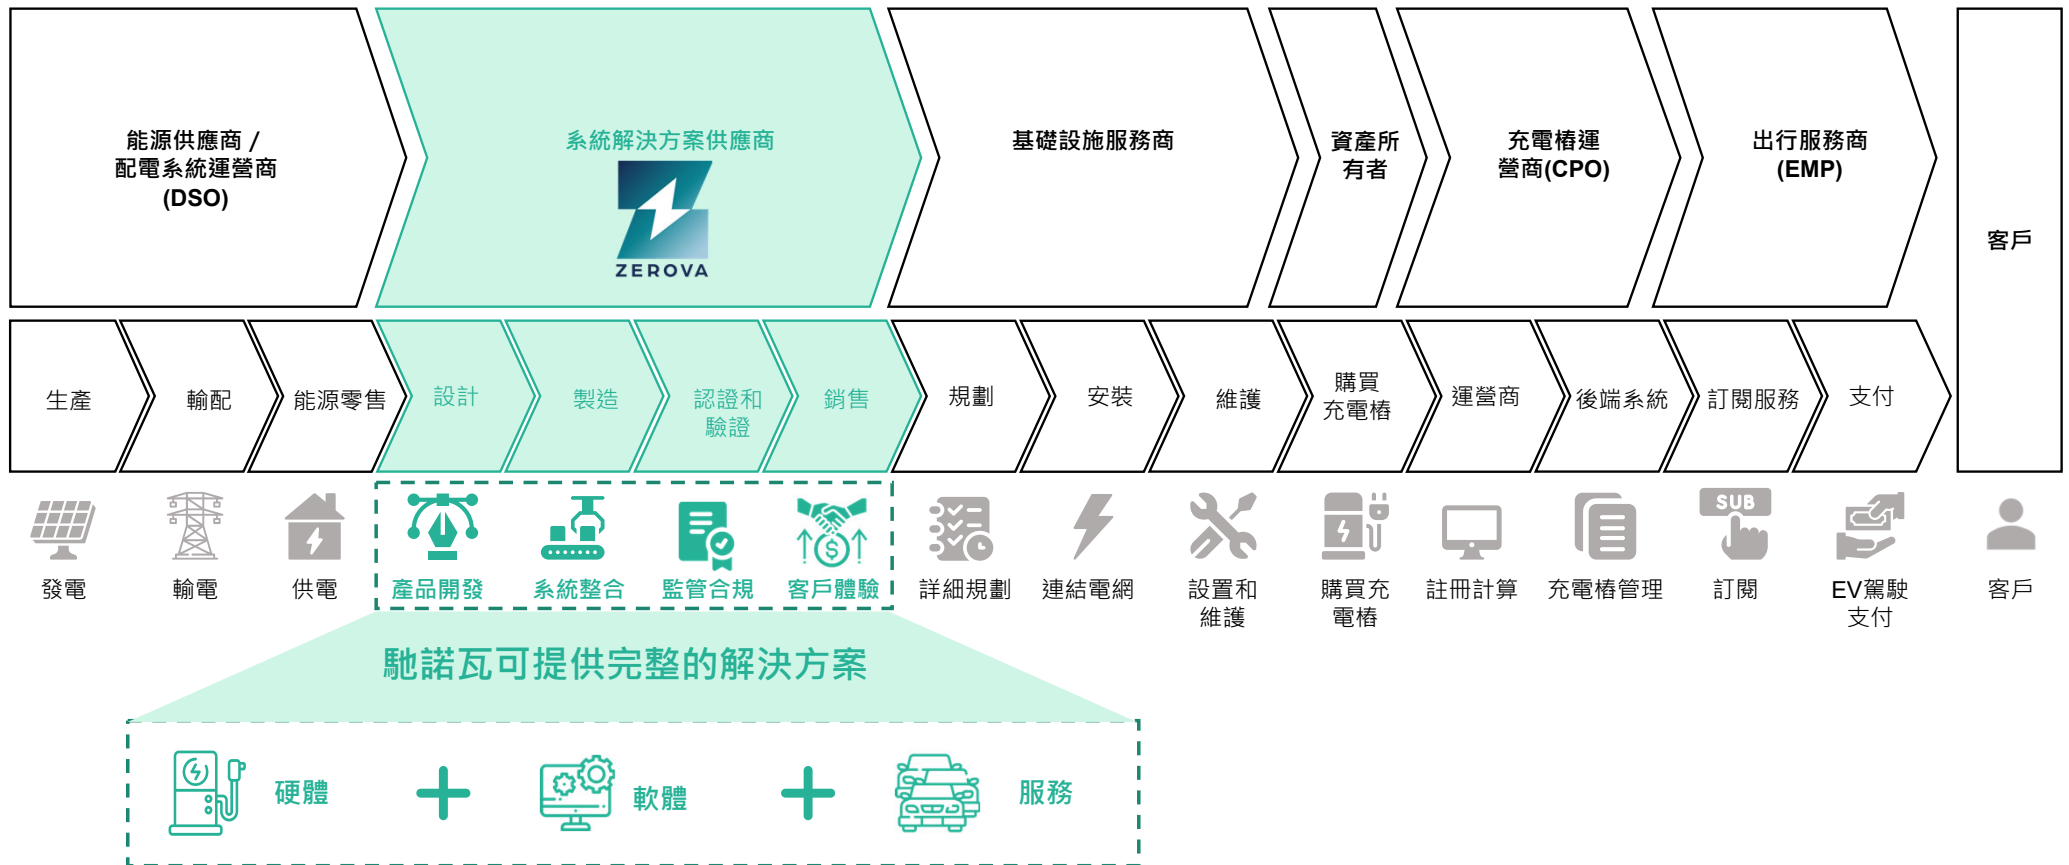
能源供應商 / 配電系統運營商 (DSO)

系統解決方案供應商

ZEROVA

基礎設施服務商

資產所有者

充電樁運營商(CPO)

出行服務商 (EMP)

客戶

生產

輸配

能源零售

設計

製造

認證和驗證

銷售

規劃

安裝

維護

購買充電樁

運營商

後端系統

訂閱服務

支付

發電

輸電

供電

產品開發

系統整合

監管合規

客戶體驗

詳細規劃

連結電網

設置和維護

購買充電樁

註冊計算

充電樁管理

SUB

訂閱

EV駕駛支付

客戶

馳諾瓦可提供完整的解決方案

硬體

軟體

服務